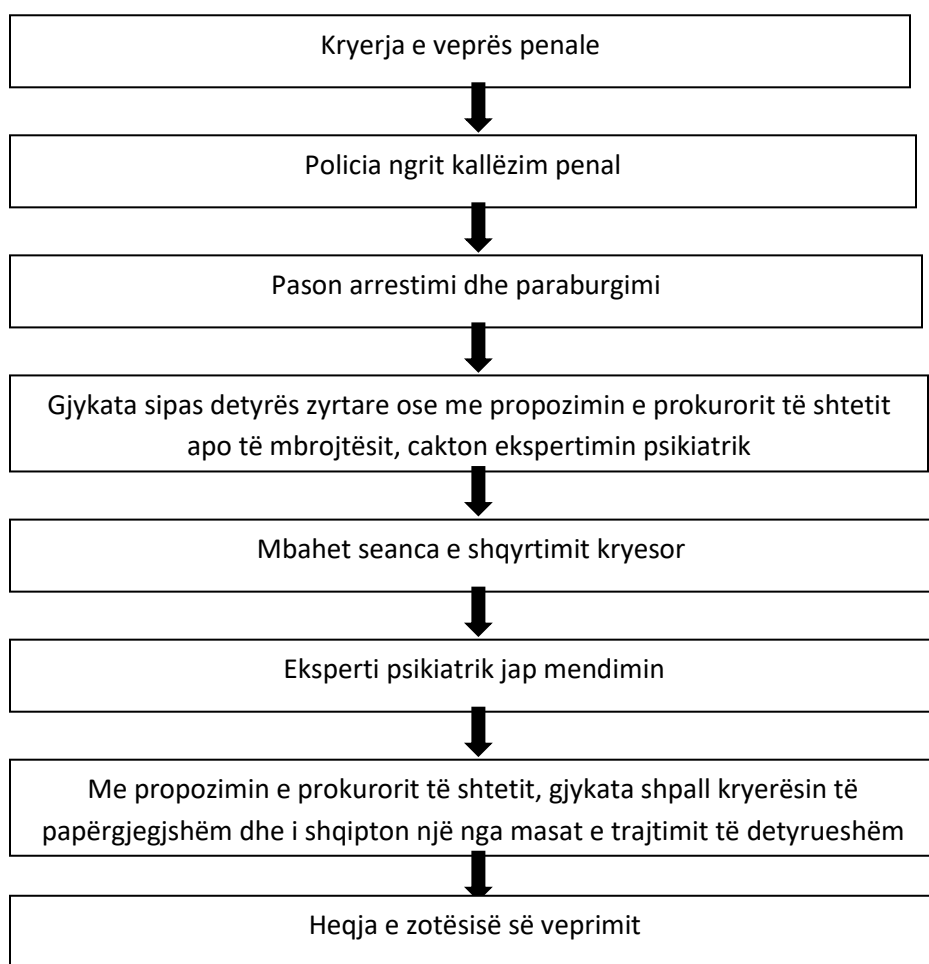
Kryerja e veprës penale

Policia ngrit kallëzim penal

Pason arrestimi dhe paraburgimi

Gjykata sipas detyrës zyrtare ose me propozimin e prokurorit të shtetit apo të mbrojtësit, cakton ekspertimin psikiatrik

Mbahet seanca e shqyrtimit kryesor

Eksperti psikiatrik jap mendimin

Me propozimin e prokurorit të shtetit, gjykata shpall kryerësin të papërgjegjshëm dhe i shqipton një nga masat e trajtimit të detyrueshëm

Heqja e zotësisë së veprimit